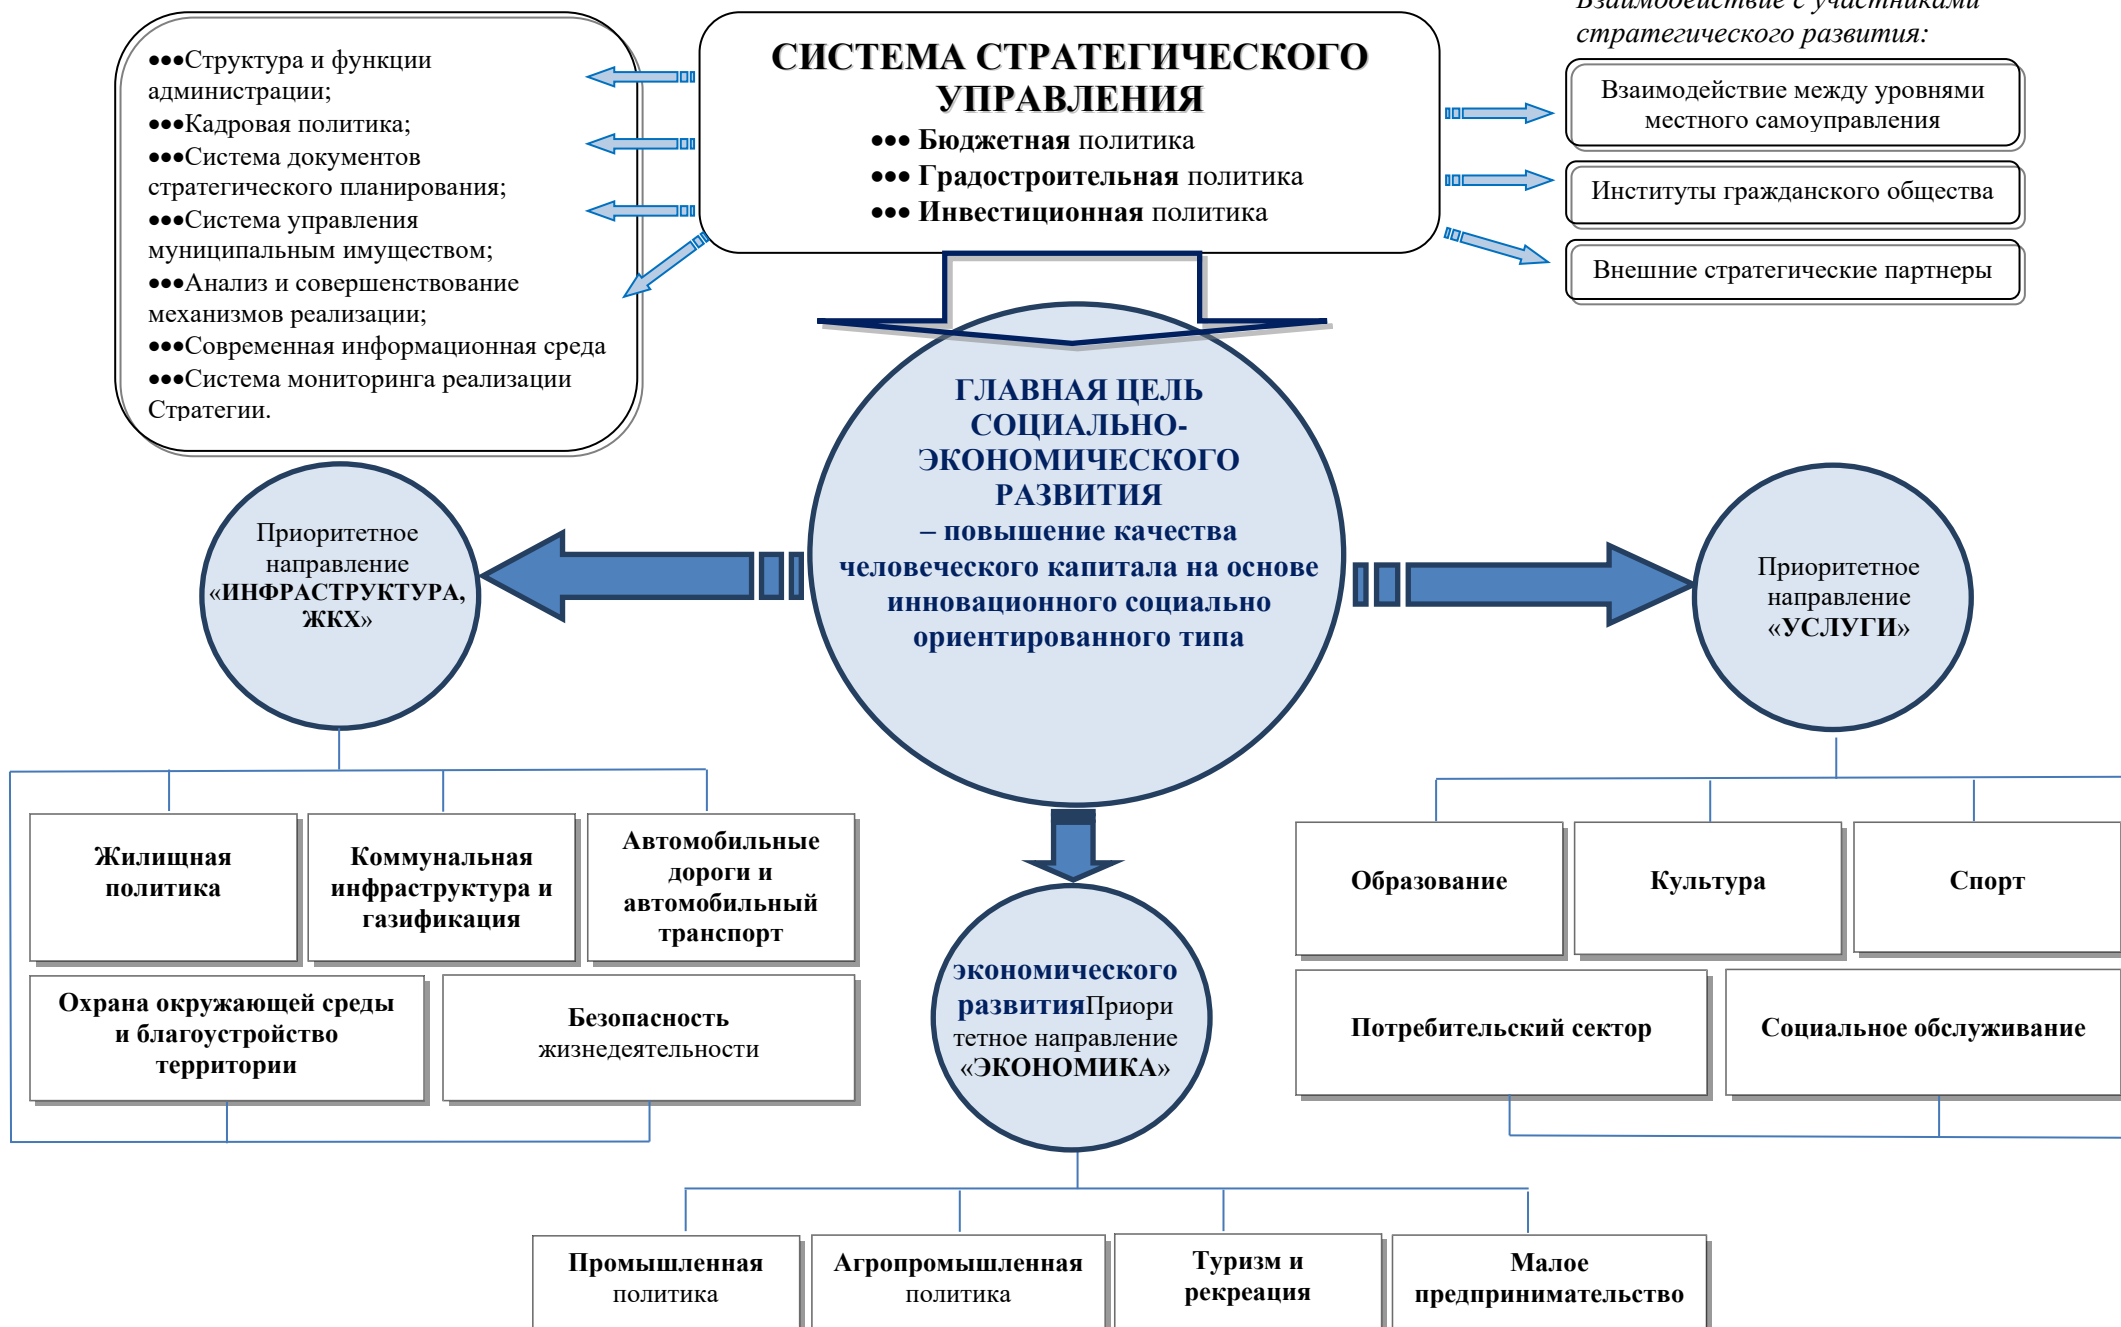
Взаимодействие с участниками стратегического развития:

СИСТЕМА СТРАТЕГИЧЕСКОГО УПРАВЛЕНИЯ
••• Бюджетная политика
••• Градостроительная политика
••• Инвестиционная политика

•••Структура и функции администрации;
•••Кадровая политика;
•••Система документов стратегического планирования;
•••Система управления муниципальным имуществом;
•••Анализ и совершенствование механизмов реализации;
•••Современная информационная среда
•••Система мониторинга реализации Стратегии.

Взаимодействие между уровнями местного самоуправления

Институты гражданского общества

Внешние стратегические партнеры

ГЛАВНАЯ ЦЕЛЬ СОЦИАЛЬНО-ЭКОНОМИЧЕСКОГО РАЗВИТИЯ – повышение качества человеческого капитала на основе инновационного социально ориентированного типа

Приоритетное направление «ИНФРАСТРУКТУРА, ЖКХ»

Приоритетное направление «УСЛУГИ»

Жилищная политика

Коммунальная инфраструктура и газификация

Автомобильные дороги и автомобильный транспорт

Охрана окружающей среды и благоустройство территории

Безопасность жизнедеятельности

экономического развитияПриоритетное направление «ЭКОНОМИКА»

Образование

Культура

Спорт

Потребительский сектор

Социальное обслуживание

Промышленная политика

Агропромышленная политика

Туризм и рекреация

Малое предпринимательство